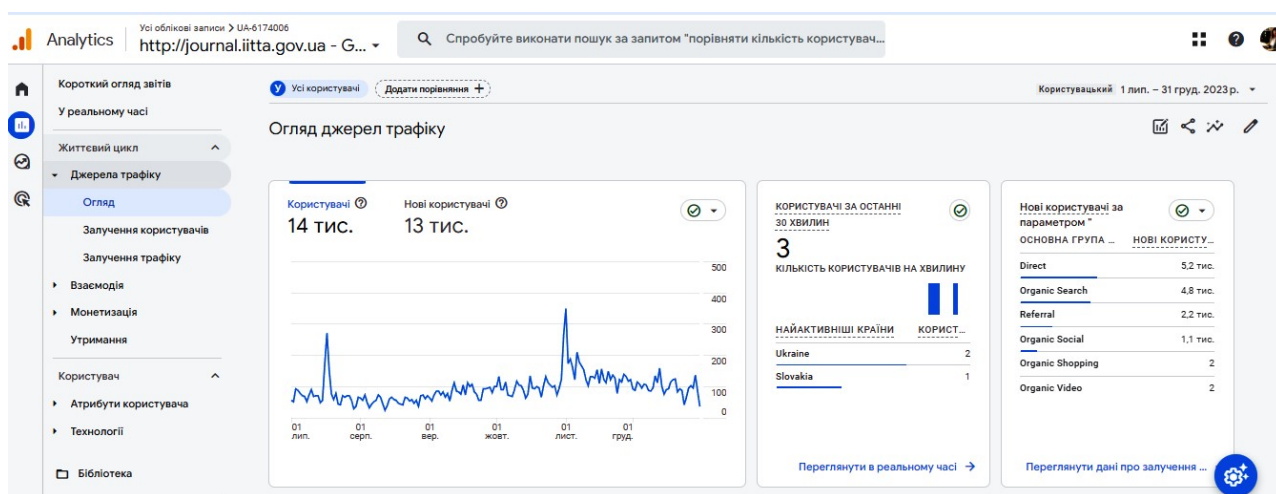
Analytics Усі облікові записи > UA-6174006
http://journal.iitta.gov.ua - G... ▾

Спробуйте виконати пошук за запитом "порівняти кількість користувач...

Короткий огляд звітів
У реальному часі
Життєвий цикл
Джерела трафіку
Огляд
Залучення користувачів
Залучення трафіку
Взаємодія
Монетизація
Утримання
Користувач
Атрибути користувача
Технології
Бібліотека

Усі користувачі Додати порівняння +
Користувацький 1 лип. – 31 груд. 2023 р.

Огляд джерел трафіку

Користувачі
14 тис.
Нові користувачі
13 тис.

500
400
300
200
100
0

01 лип. 01 серп. 01 вер. 01 жовт. 01 лист. 01 груд.

КОРИСТУВАЧІ ЗА ОСТАННІ 30 ХВИЛИН
3
КІЛЬКІСТЬ КОРИСТУВАЧІВ НА ХВИЛИНУ

| НАЙАКТИВНІШІ КРАЇНИ | КОРИСТ... |
|---|---|
| Ukraine | 2 |
| Slovakia | 1 |

Переглянути в реальному часі →

Нові користувачі за параметром "

| ОСНОВНА ГРУПА ... | НОВІ КОРИСТУ... |
|---|---|
| Direct | 5,2 тис. |
| Organic Search | 4,8 тис. |
| Referral | 2,2 тис. |
| Organic Social | 1,1 тис. |
| Organic Shopping | 2 |
| Organic Video | 2 |

Переглянути дані про залучення ...